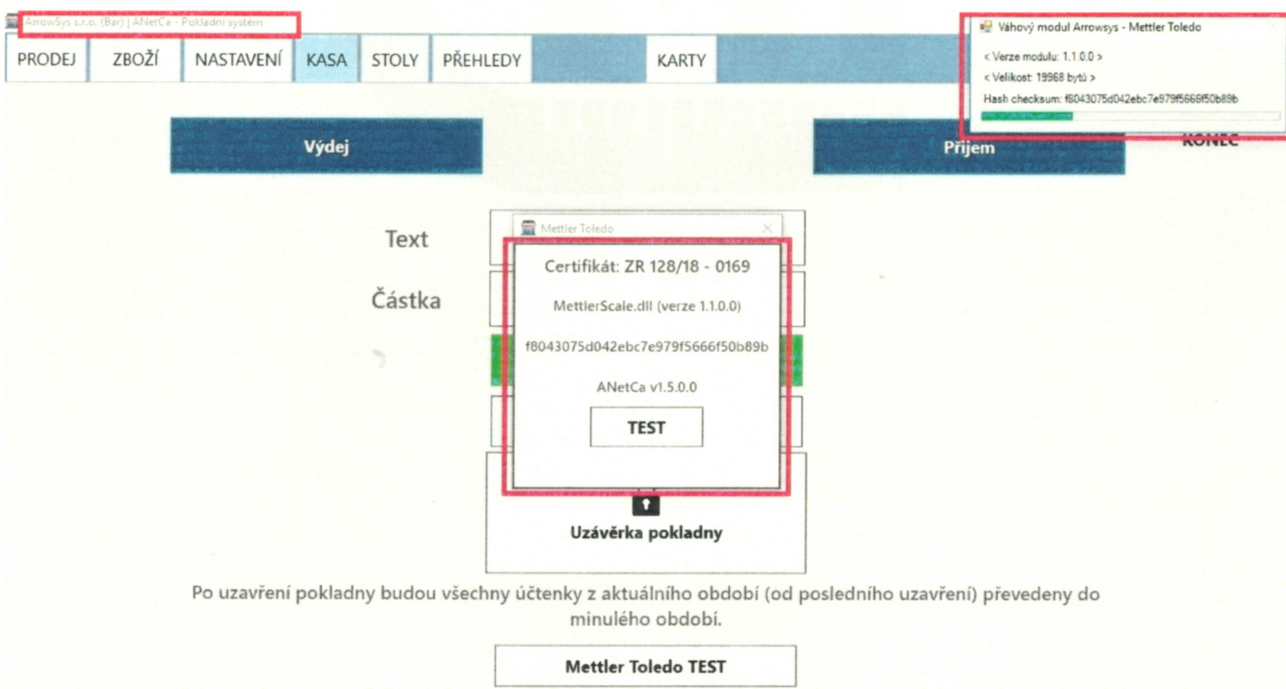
ArrowSys s.r.o. (Bar) | ANetCa - Pokladní systém

PRODEJ | ZBOŽÍ | NASTAVENÍ | KASA | STOLY | PŘEHLEDY | KARTY

Váhový modul Arrowsys - Mettler Toledo

< Verze modulu: 1.1.0.0 >

< Velikost: 19968 bytů >

Hash checksum: f8043075d042ebc7e979f5666f50b89b

Výdej

Příjem

KONEC

Text

Částka

Mettler Toledo

Certifikát: ZR 128/18 - 0169

MettlerScale.dll (verze 1.1.0.0)

f8043075d042ebc7e979f5666f50b89b

ANetCa v1.5.0.0

TEST

Uzávěrka pokladny

Po uzavření pokladny budou všechny účtenky z aktuálního období (od posledního uzavření) převedeny do minulého období.

Mettler Toledo TEST